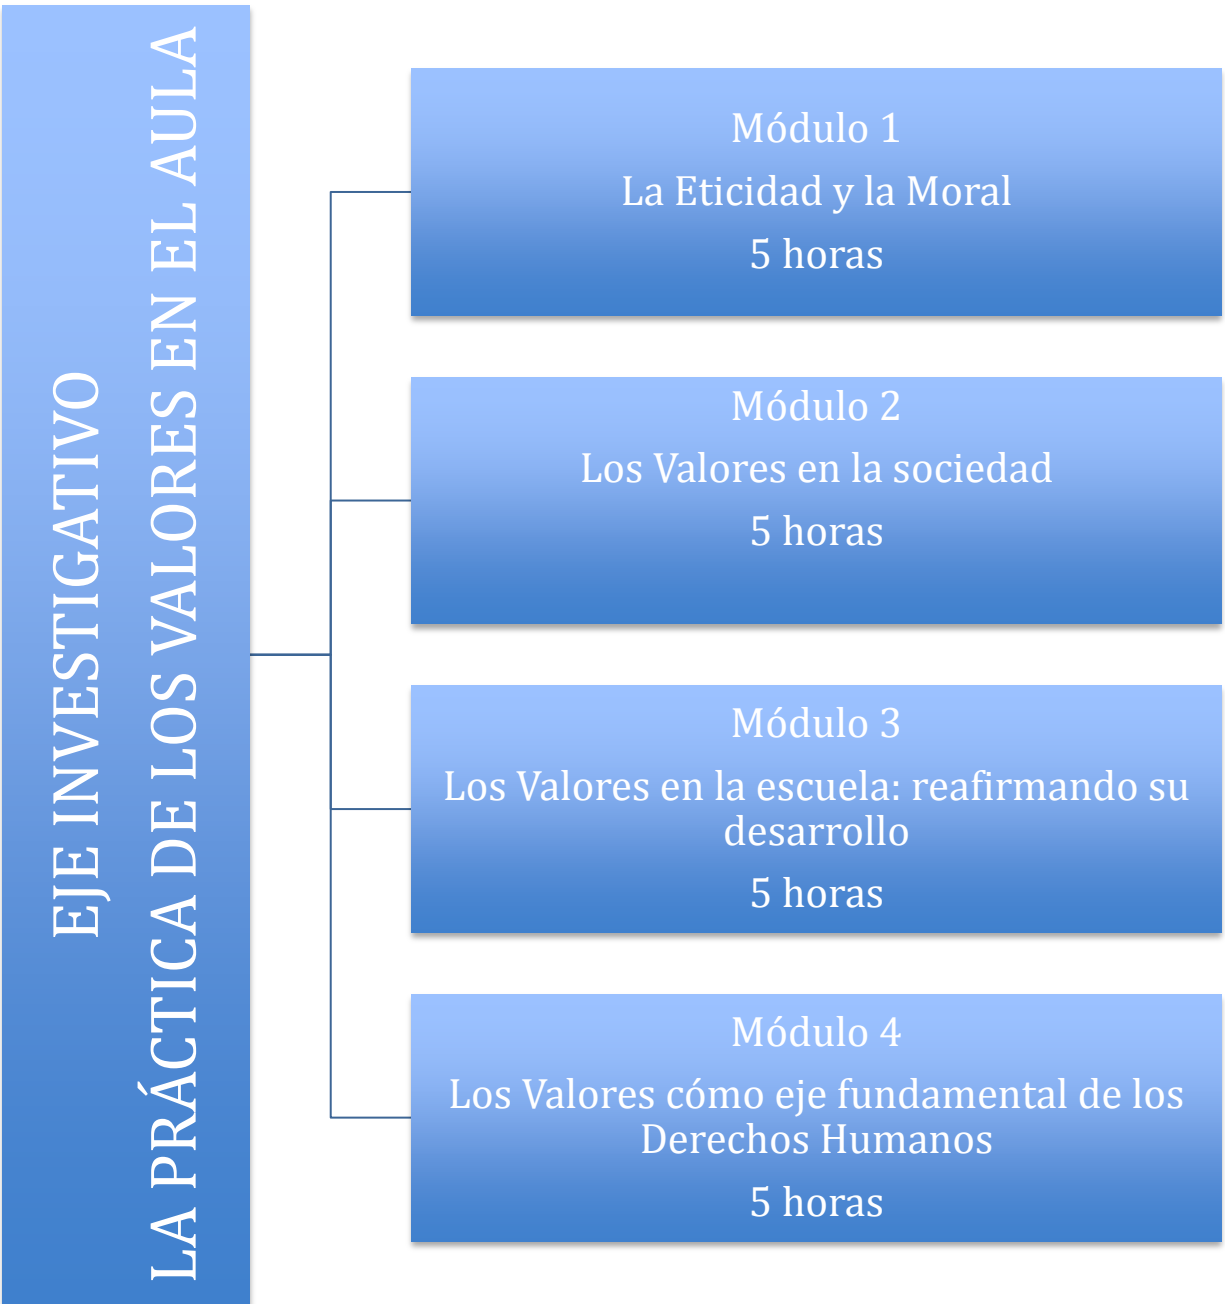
EJE INVESTIGATIVO
LA PRÁCTICA DE LOS VALORES EN EL AULA

Módulo 1
La Eticidad y la Moral
5 horas

Módulo 2
Los Valores en la sociedad
5 horas

Módulo 3
Los Valores en la escuela: reafirmando su desarrollo
5 horas

Módulo 4
Los Valores cómo eje fundamental de los Derechos Humanos
5 horas